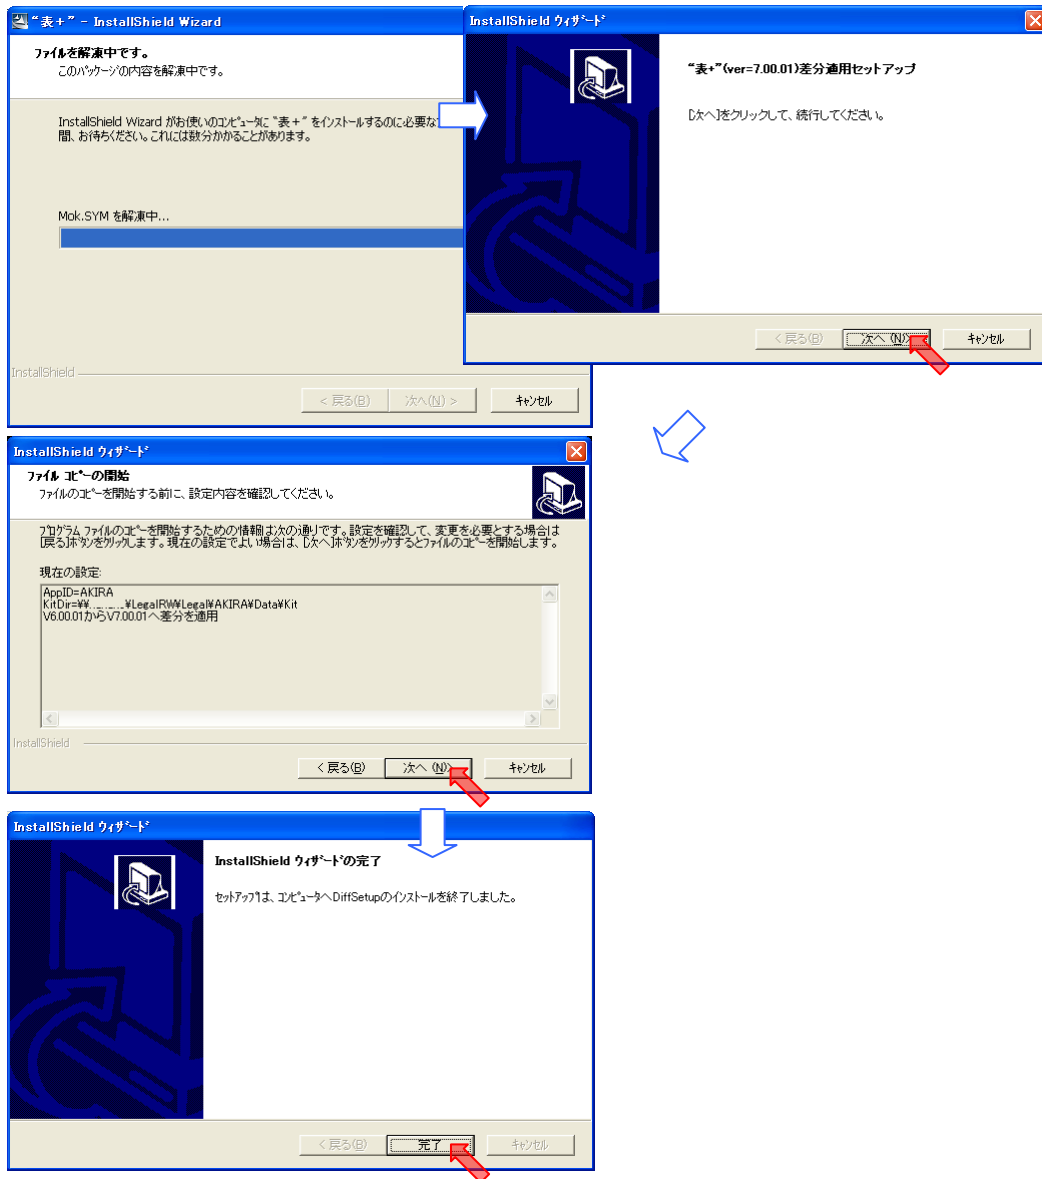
"表＋" - InstallShield Wizard

ファイルを解凍中です。
このパッケージの内容を解凍中です。

InstallShield Wizard がお使いのコンピュータに "表＋" をインストールするのに必要な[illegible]間、お待ちください。これには数分かかることがあります。

Mok.SYM を解凍中...

InstallShield

< 戻る(B) 次へ(N) > キャンセル

InstallShield ウィザード

"表+"(ver=7.00.01)差分適用セットアップ

[次へ]をクリックして、続行してください。

< 戻る(B) 次へ (N) > キャンセル

InstallShield ウィザード

ファイル コピーの開始
ファイルのコピーを開始する前に、設定内容を確認してください。

プログラム ファイルのコピーを開始するための情報は次の通りです。設定を確認して、変更を必要とする場合は[戻る]ボタンをクリックします。現在の設定でよい場合は、[次へ]ボタンをクリックするとファイルのコピーを開始します。

現在の設定:

AppID=AKIRA
KitDir=¥¥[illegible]¥LegalRW¥Legal¥AKIRA¥Data¥Kit
V6.00.01からV7.00.01へ差分を適用

InstallShield

< 戻る(B) 次へ (N) > キャンセル

InstallShield ウィザード

InstallShield ウィザードの完了

セットアップは、コンピュータへDiffSetupのインストールを終了しました。

< 戻る(B) 完了 キャンセル